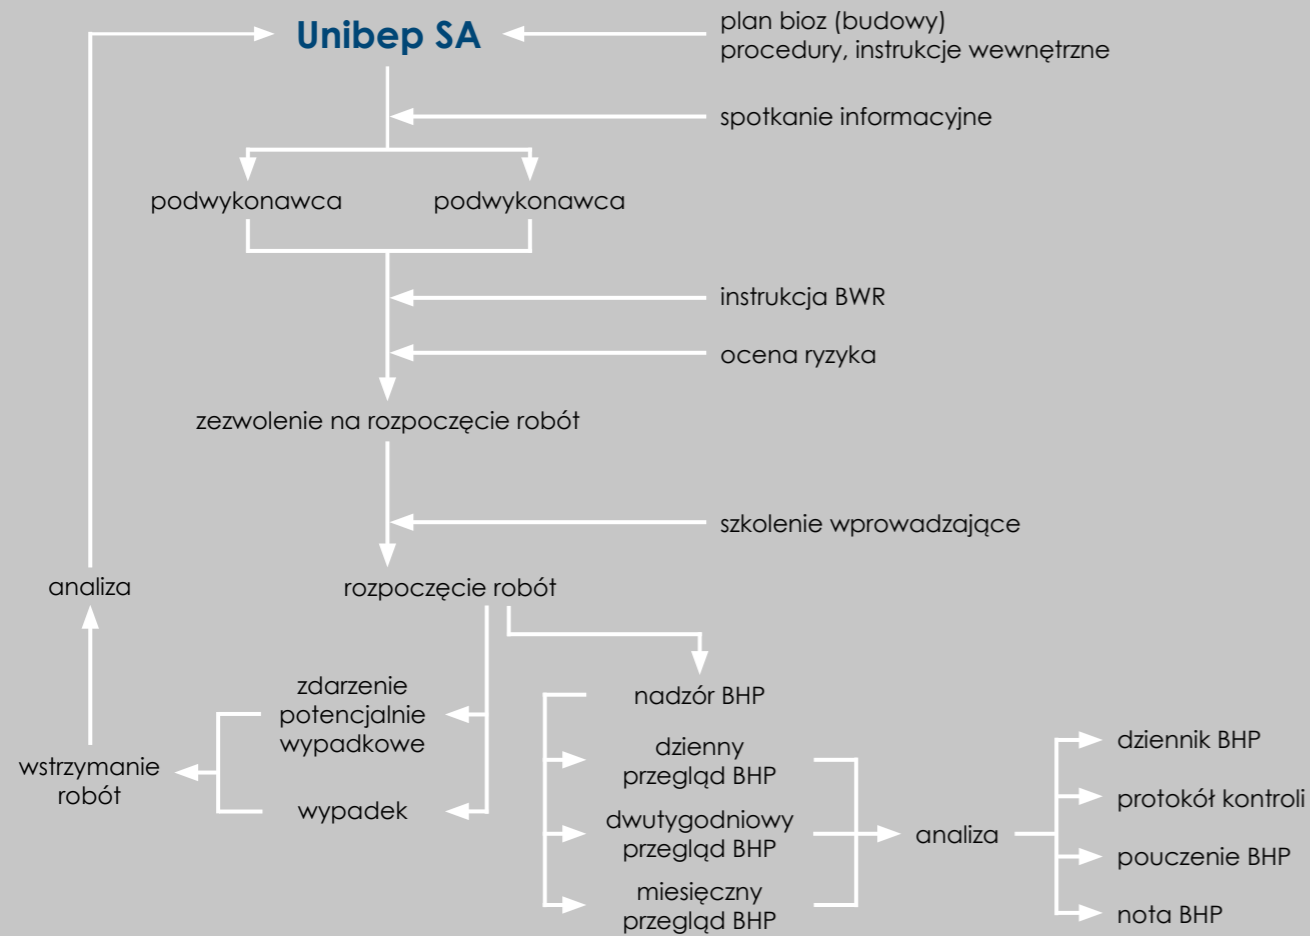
Unibep SA

plan bioz (budowy)
procedury, instrukcje wewnętrzne

spotkanie informacyjne

podwykonawca

podwykonawca

instrukcja BWR

ocena ryzyka

zezwolenie na rozpoczęcie robót

szkolenie wprowadzające

analiza

rozpoczęcie robót

zdarzenie potencjalnie wypadkowe

wstrzymanie robót

wypadek

nadzór BHP

dzienny przegląd BHP

dwutygodniowy przegląd BHP

miesięczny przegląd BHP

analiza

dziennik BHP

protokół kontroli

pouczenie BHP

nota BHP